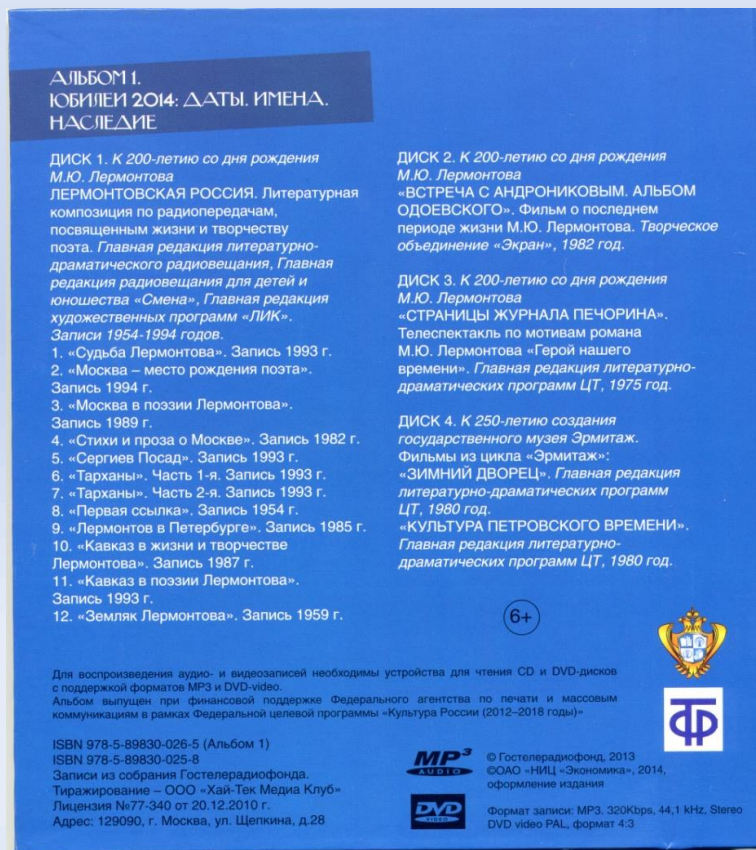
АЛЬБОМ 1.
ЮБИЛЕИ 2014: ДАТЫ. ИМЕНА.
НАСЛЕДИЕ

ДИСК 1. К 200-летию со дня рождения М.Ю. Лермонтова
ЛЕРМОНТОВСКАЯ РОССИЯ. Литературная композиция по радиопередачам, посвященным жизни и творчеству поэта. Главная редакция литературно-драматического радиовещания, Главная редакция радиовещания для детей и юношества «Смена», Главная редакция художественных программ «ЛИК».
Записи 1954-1994 годов.
1. «Судьба Лермонтова». Запись 1993 г.
2. «Москва – место рождения поэта». Запись 1994 г.
3. «Москва в поэзии Лермонтова». Запись 1989 г.
4. «Стихи и проза о Москве». Запись 1982 г.
5. «Сергиев Посад». Запись 1993 г.
6. «Тарханы». Часть 1-я. Запись 1993 г.
7. «Тарханы». Часть 2-я. Запись 1993 г.
8. «Первая ссылка». Запись 1954 г.
9. «Лермонтов в Петербурге». Запись 1985 г.
10. «Кавказ в жизни и творчестве Лермонтова». Запись 1987 г.
11. «Кавказ в поэзии Лермонтова». Запись 1993 г.
12. «Земляк Лермонтова». Запись 1959 г.

ДИСК 2. К 200-летию со дня рождения М.Ю. Лермонтова
«ВСТРЕЧА С АНДРОНИКОВЫМ. АЛЬБОМ ОДОЕВСКОГО». Фильм о последнем периоде жизни М.Ю. Лермонтова. Творческое объединение «Экран», 1982 год.

ДИСК 3. К 200-летию со дня рождения М.Ю. Лермонтова
«СТРАНИЦЫ ЖУРНАЛА ПЕЧОРИНА». Телеспектакль по мотивам романа М.Ю. Лермонтова «Герой нашего времени». Главная редакция литературно-драматических программ ЦТ, 1975 год.

ДИСК 4. К 250-летию создания государственного музея Эрмитаж.
Фильмы из цикла «Эрмитаж»:
«ЗИМНИЙ ДВОРЕЦ». Главная редакция литературно-драматических программ ЦТ, 1980 год.
«КУЛЬТУРА ПЕТРОВСКОГО ВРЕМЕНИ». Главная редакция литературно-драматических программ ЦТ, 1980 год.

6+

Для воспроизведения аудио- и видеозаписей необходимы устройства для чтения CD и DVD-дисков с поддержкой форматов MP3 и DVD-video.
Альбом выпущен при финансовой поддержке Федерального агентства по печати и массовым коммуникациям в рамках Федеральной целевой программы «Культура России (2012–2018 годы)»

ТФ

ISBN 978-5-89830-026-5 (Альбом 1)
ISBN 978-5-89830-025-8
Записи из собрания Гостелерадиофонда.
Тиражирование – ООО «Хай-Тек Медиа Клуб»
Лицензия №77-340 от 20.12.2010 г.
Адрес: 129090, г. Москва, ул. Щепкина, д.28

MP3 AUDIO
DVD VIDEO

© Гостелерадиофонд, 2013
©ОАО «НИЦ «Экономика», 2014, оформление издания

Формат записи: MP3. 320Kbps, 44,1 kHz, Stereo
DVD video PAL, формат 4:3